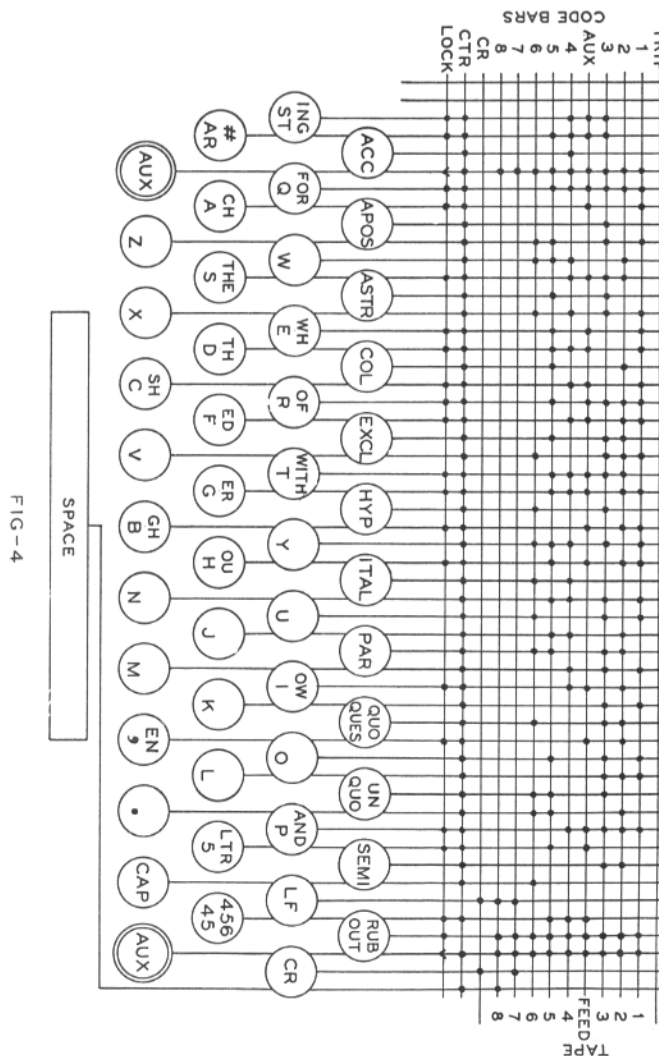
CODE BARS
TRIP
1
2
3
AUX
4
5
6
7
8
CR
CTR
LOCK

ACC
APOS
ASTR
COL
EXCL
HYP
ITAL
PAR
QUO QUES
UN QUO
SEMI
RUB OUT

ING ST
FOR Q
W
WH E
OF R
WITH T
Y
U
OW I
O
AND P
LF
CR

# AR
CH A
THE S
TH D
ED F
ER G
OU H
J
K
L
LTR 5
456 45

AUX
Z
X
SH C
V
GH B
N
M
EN ,
.
CAP
AUX

SPACE

TAPE
1
2
3
FEED
4
5
6
7
8

FIG-4